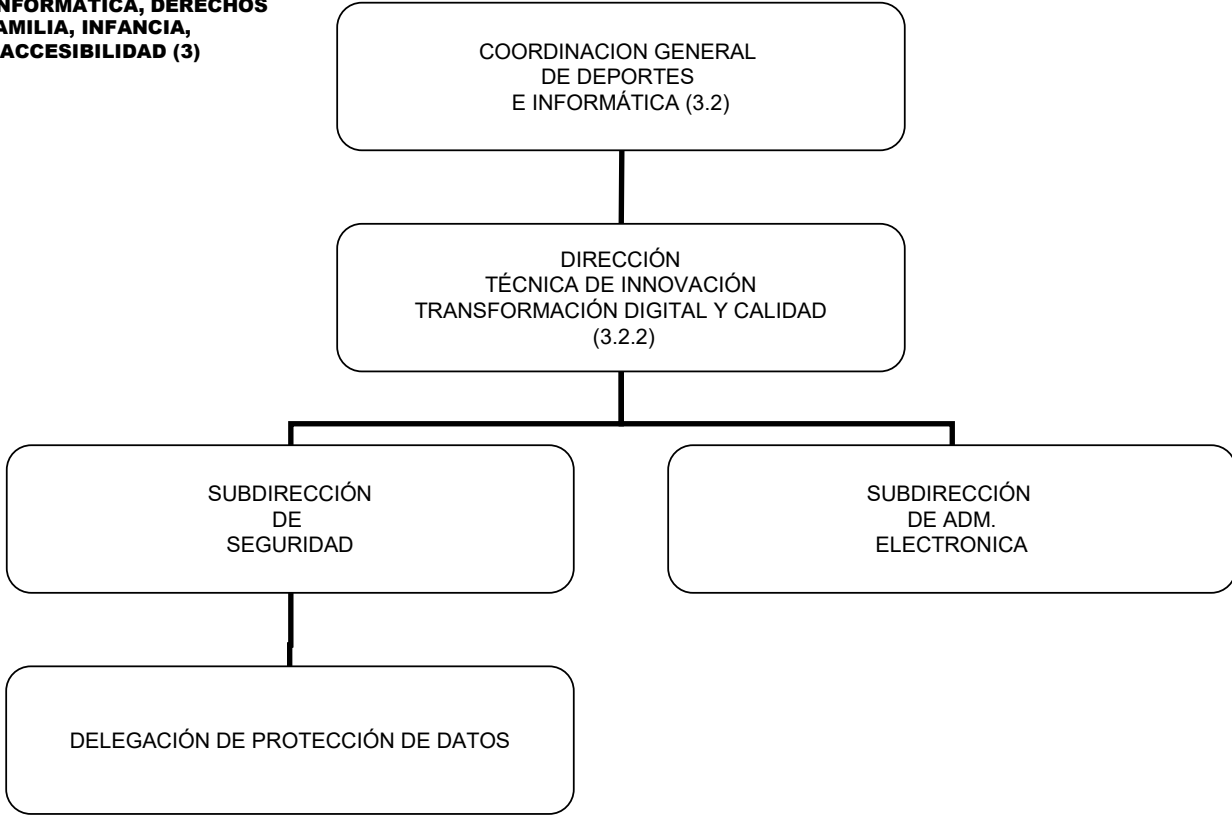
NFORMATICA, DERECHOS
AMILIA, INFANCIA,
ACCESIBILIDAD (3)

COORDINACION GENERAL DE DEPORTES E INFORMÁTICA (3.2)

DIRECCIÓN TÉCNICA DE INNOVACIÓN TRANSFORMACIÓN DIGITAL Y CALIDAD (3.2.2)

SUBDIRECCIÓN DE SEGURIDAD

SUBDIRECCIÓN DE ADM. ELECTRONICA

DELEGACIÓN DE PROTECCIÓN DE DATOS